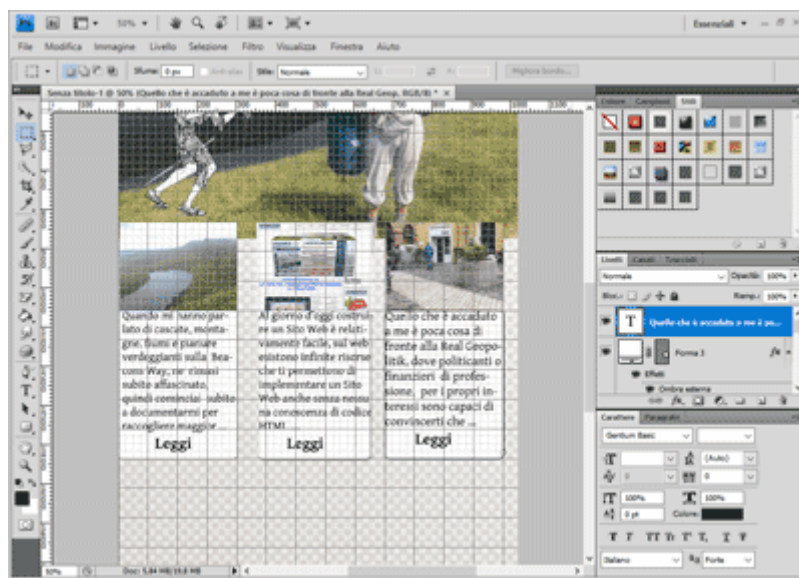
Ps 50% Essenziali

File Modifica Immagine Livello Selezione Filtro Visualizza Finestra Aiuto

Sfuma: 0 px Anti-alias Stile: Normale Migliora bordo...

Senza titolo-1 @ 50% (Quello che è accaduto a me è poca cosa di fronte alla Real Geop, RGB/8) * ×

Quando mi hanno parlato di cascate, montagne, fiumi e pianure verdeggianti sulla Beacons Way, ne rimasi subito affascinato, quindi cominciai subito a documentarmi per raccogliere maggior ...

Leggi

Al giorno d'oggi costruire un Sito Web è relativamente facile, sul web esistono infinite risorse che ti permettono di implementare un Sito Web anche senza nessuna conoscenza di codice HTML ...

Leggi

Quello che è accaduto a me è poca cosa di fronte alla Real Geopolitik, dove politicanti o finanzieri di professione, per i propri interessi sono capaci di convincerti che ...

Leggi

50% Doc: 5,84 MB/10,8 MB

Colore Campioni Stili

Livelli Canali Tracciati

Normale Opacità: 100%

Blocca: Riemp.: 100%

T Quello che è accaduto a me è p...

Forma 3 fx

Effetti

Ombra esterna

Carattere Paragrafo

Gentium Basic

(Auto)

0

100% 100%

0 pt Colore:

T T TT Tr T' T, T T

Italiano aa Forte